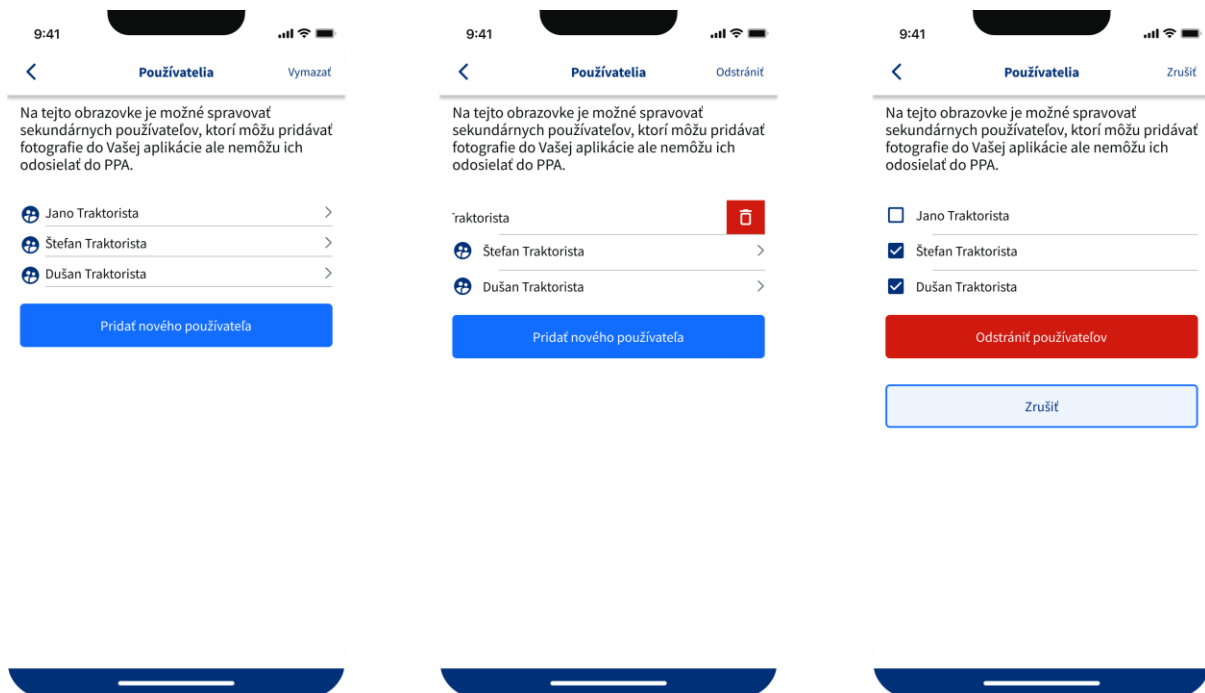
9:41

Používatelia

Vymazať

Na tejto obrazovke je možné spravovať sekundárnych používateľov, ktorí môžu pridávať fotografie do Vašej aplikácie ale nemôžu ich odosielať do PPA.

Jano Traktorista

Štefan Traktorista

Dušan Traktorista

Pridať nového používateľa

9:41

Používatelia

Odstrániť

Na tejto obrazovke je možné spravovať sekundárnych používateľov, ktorí môžu pridávať fotografie do Vašej aplikácie ale nemôžu ich odosielať do PPA.

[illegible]raktorista

Štefan Traktorista

Dušan Traktorista

Pridať nového používateľa

9:41

Používatelia

Zrušiť

Na tejto obrazovke je možné spravovať sekundárnych používateľov, ktorí môžu pridávať fotografie do Vašej aplikácie ale nemôžu ich odosielať do PPA.

Jano Traktorista

Štefan Traktorista

Dušan Traktorista

Odstrániť používateľov

Zrušiť